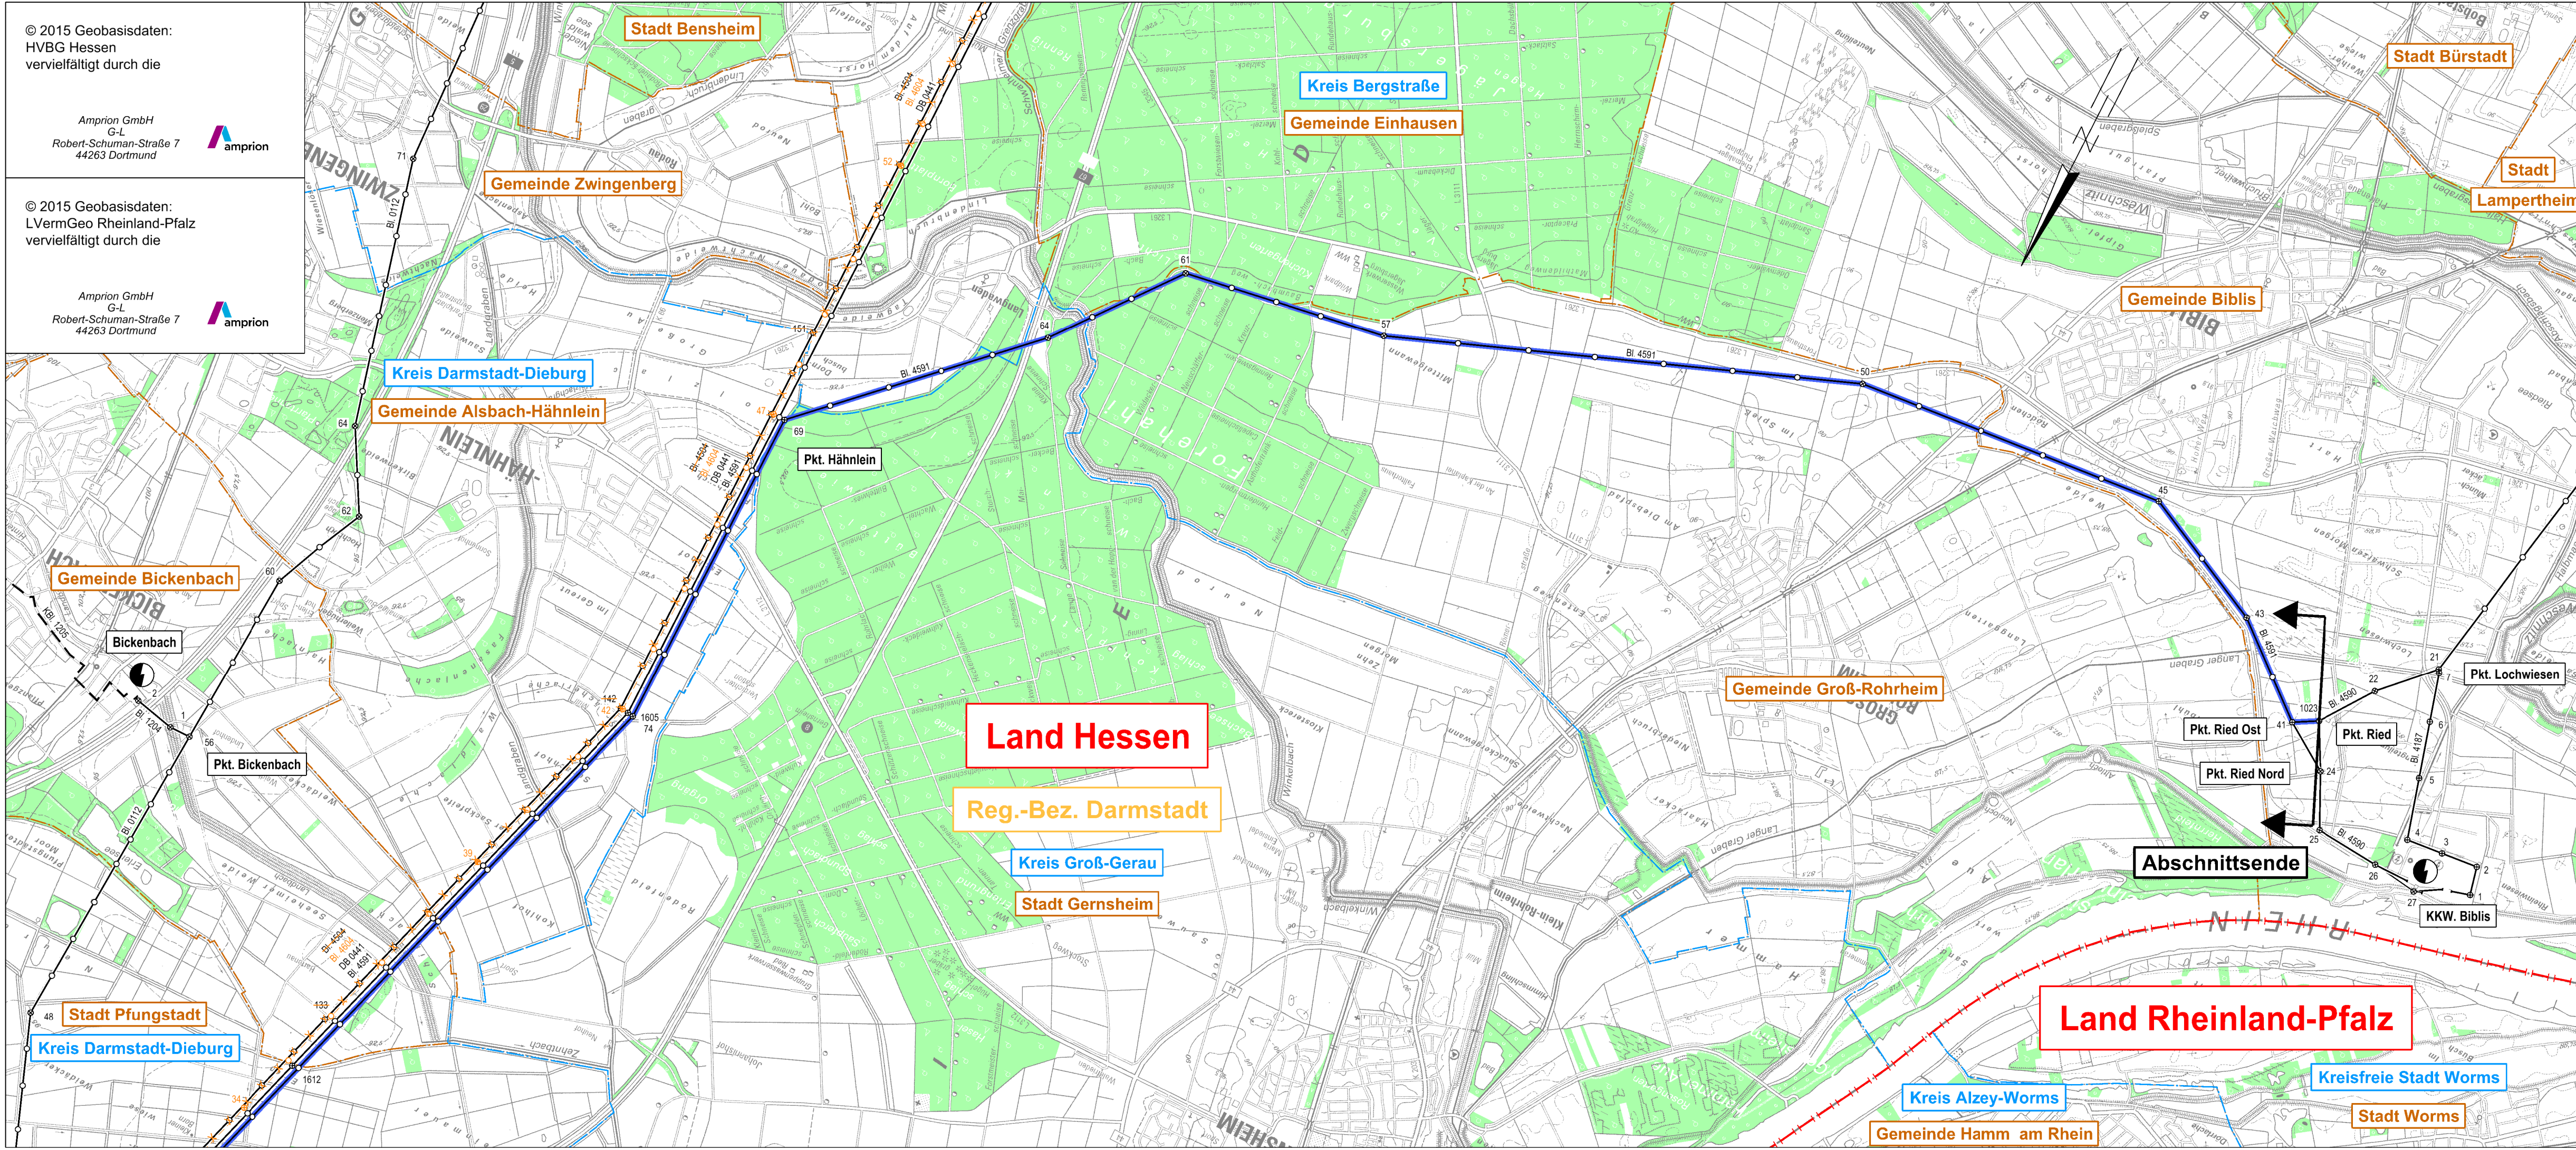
© 2015 Geobasisdaten:
HVBG Hessen
vervielfältigt durch die

Amprion GmbH
G-L
Robert-Schuman-Straße 7
44263 Dortmund

amprion

© 2015 Geobasisdaten:
LVermGeo Rheinland-Pfalz
vervielfältigt durch die

Amprion GmbH
G-L
Robert-Schuman-Straße 7
44263 Dortmund

amprion

Stadt Bensheim

Kreis Bergstraße

Gemeinde Einhausen

Stadt Bürstadt

Stadt
Lampertheim

Gemeinde Zwingenberg

Gemeinde Biblis

Kreis Darmstadt-Dieburg

Gemeinde Alsbach-Hähnlein

Pkt. Hähnlein

Bl. 4591

Gemeinde Bickenbach

Bickenbach

Pkt. Bickenbach

Gemeinde Groß-Rohrheim

Pkt. Lochwiesen

Pkt. Ried Ost

Pkt. Ried

Pkt. Ried Nord

Land Hessen

Reg.-Bez. Darmstadt

Kreis Groß-Gerau

Stadt Gernsheim

Abschnittsende

KKW. Biblis

Stadt Pfungstadt

Kreis Darmstadt-Dieburg

Land Rheinland-Pfalz

Kreis Alzey-Worms

Kreisfreie Stadt Worms

Stadt Worms

Gemeinde Hamm am Rhein

RHEIN